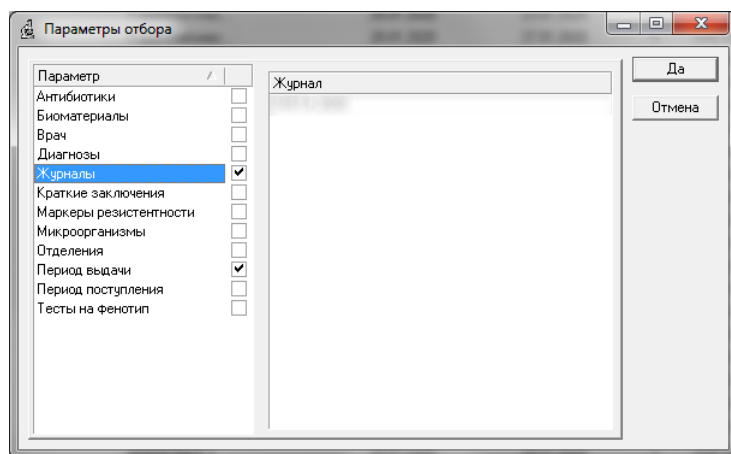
Параметры отбора

| Параметр | |
|---|---|
| Антибиотики | |
| Биоматериалы | |
| Врач | |
| Диагнозы | |
| Журналы | ✔ |
| Краткие заключения | |
| Маркеры резистентности | |
| Микроорганизмы | |
| Отделения | |
| Период выдачи | ✔ |
| Период поступления | |
| Тесты на фенотип | |

Журнал
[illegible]

Да
Отмена